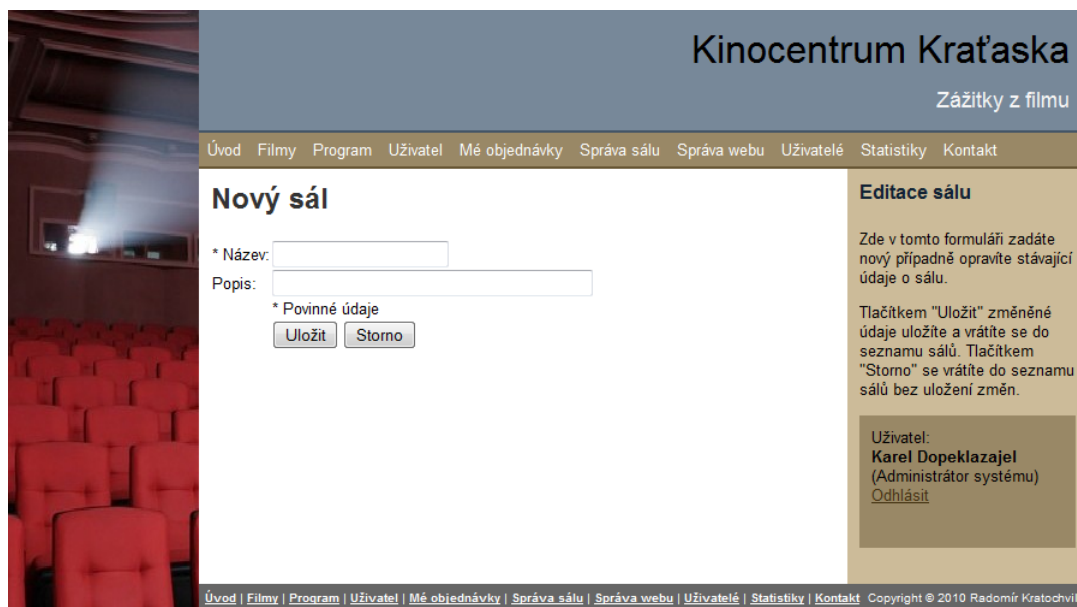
Kinocentrum Kraťaska
Zážitky z filmu

Úvod Filmy Program Uživatel Mé objednávky Správa sálu Správa webu Uživatelé Statistiky Kontakt

Nový sál

* Název:
Popis:
* Povinné údaje
Uložit Storno

Editace sálu

Zde v tomto formuláři zadáte nový případně opravíte stávající údaje o sálu.

Tlačítkem "Uložit" změněné údaje uložíte a vrátíte se do seznamu sálů. Tlačítkem "Storno" se vrátíte do seznamu sálů bez uložení změn.

Uživatel:
Karel Dopeklazajel
(Administrátor systému)
Odhlásit

Úvod | Filmy | Program | Uživatel | Mé objednávky | Správa sálu | Správa webu | Uživatelé | Statistiky | Kontakt Copyright © 2010 Radomír Kratochvíl